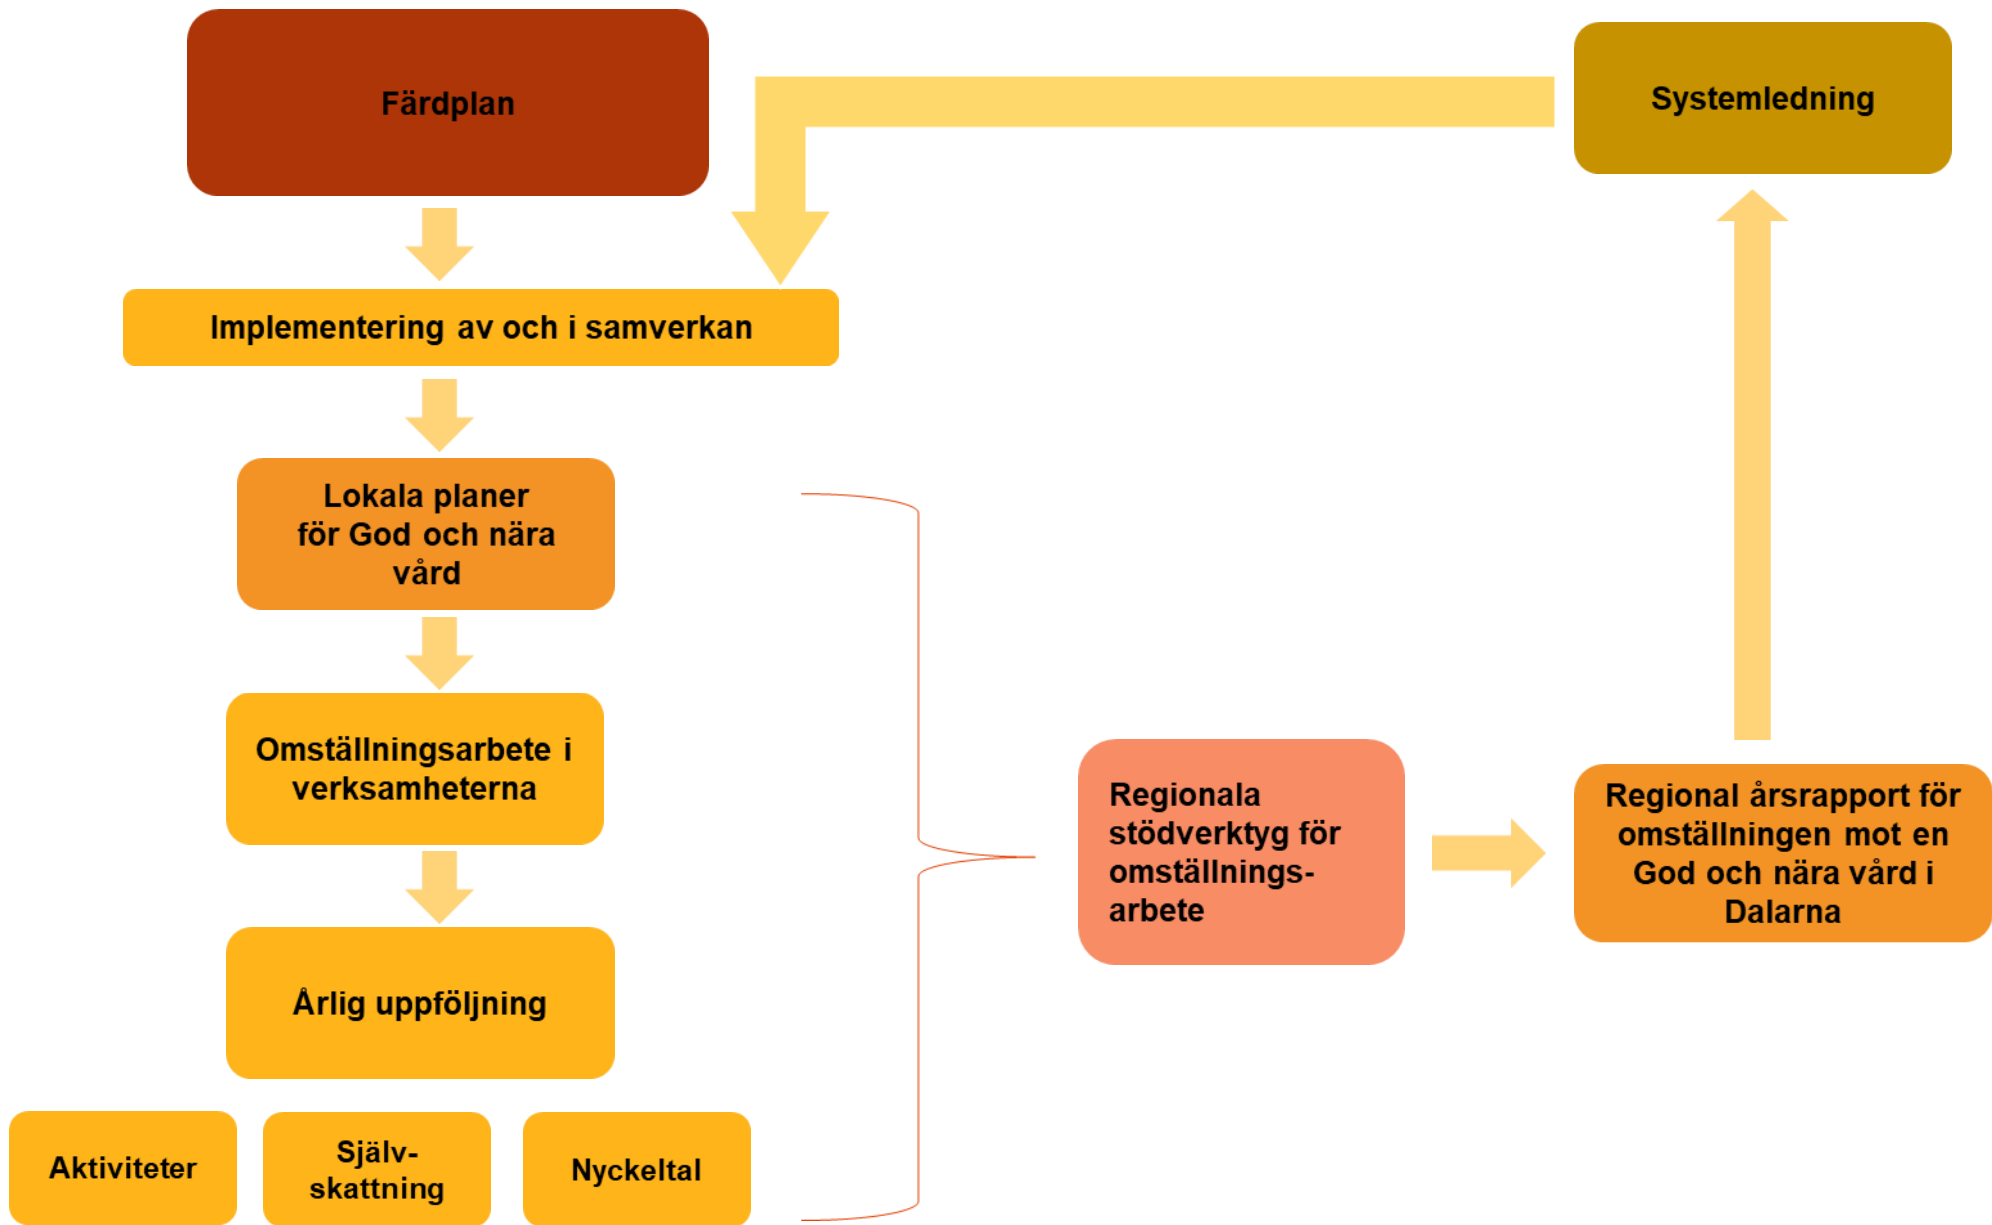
Färdplan

Systemledning

Implementering av och i samverkan

Lokala planer för God och nära vård

Omställningsarbete i verksamheterna

Årlig uppföljning

Aktiviteter

Självskattning

Nyckeltal

Regionala stödverktyg för omställningsarbete

Regional årsrapport för omställningen mot en God och nära vård i Dalarna